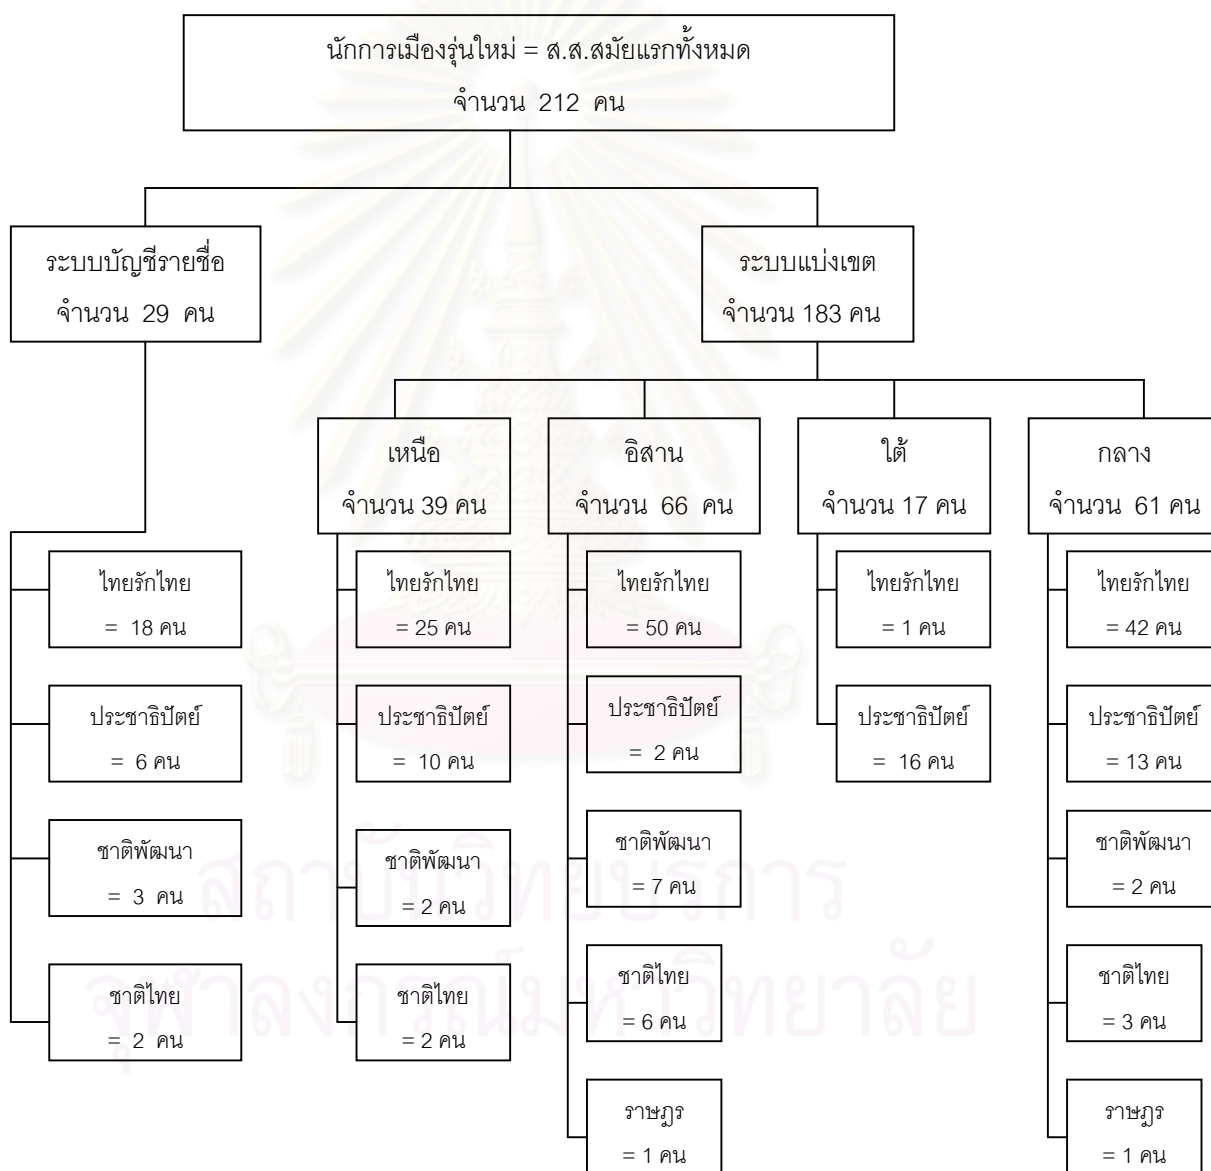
นักการเมืองรุ่นใหม่ = ส.ส.สมัยแรกทั้งหมด
จำนวน 212 คน

ระบบบัญชีรายชื่อ
จำนวน 29 คน

ไทยรักไทย
= 18 คน

ประชาธิปัตย์
= 6 คน

ชาติพัฒนา
= 3 คน

ชาติไทย
= 2 คน

ระบบแบ่งเขต
จำนวน 183 คน

เหนือ
จำนวน 39 คน

ไทยรักไทย
= 25 คน

ประชาธิปัตย์
= 10 คน

ชาติพัฒนา
= 2 คน

ชาติไทย
= 2 คน

อิสาน
จำนวน 66 คน

ไทยรักไทย
= 50 คน

ประชาธิปัตย์
= 2 คน

ชาติพัฒนา
= 7 คน

ชาติไทย
= 6 คน

ราษฎร
= 1 คน

ใต้
จำนวน 17 คน

ไทยรักไทย
= 1 คน

ประชาธิปัตย์
= 16 คน

กลาง
จำนวน 61 คน

ไทยรักไทย
= 42 คน

ประชาธิปัตย์
= 13 คน

ชาติพัฒนา
= 2 คน

ชาติไทย
= 3 คน

ราษฎร
= 1 คน

สถาบันวิทยบริการ
จุฬาลงกรณ์มหาวิทยาลัย